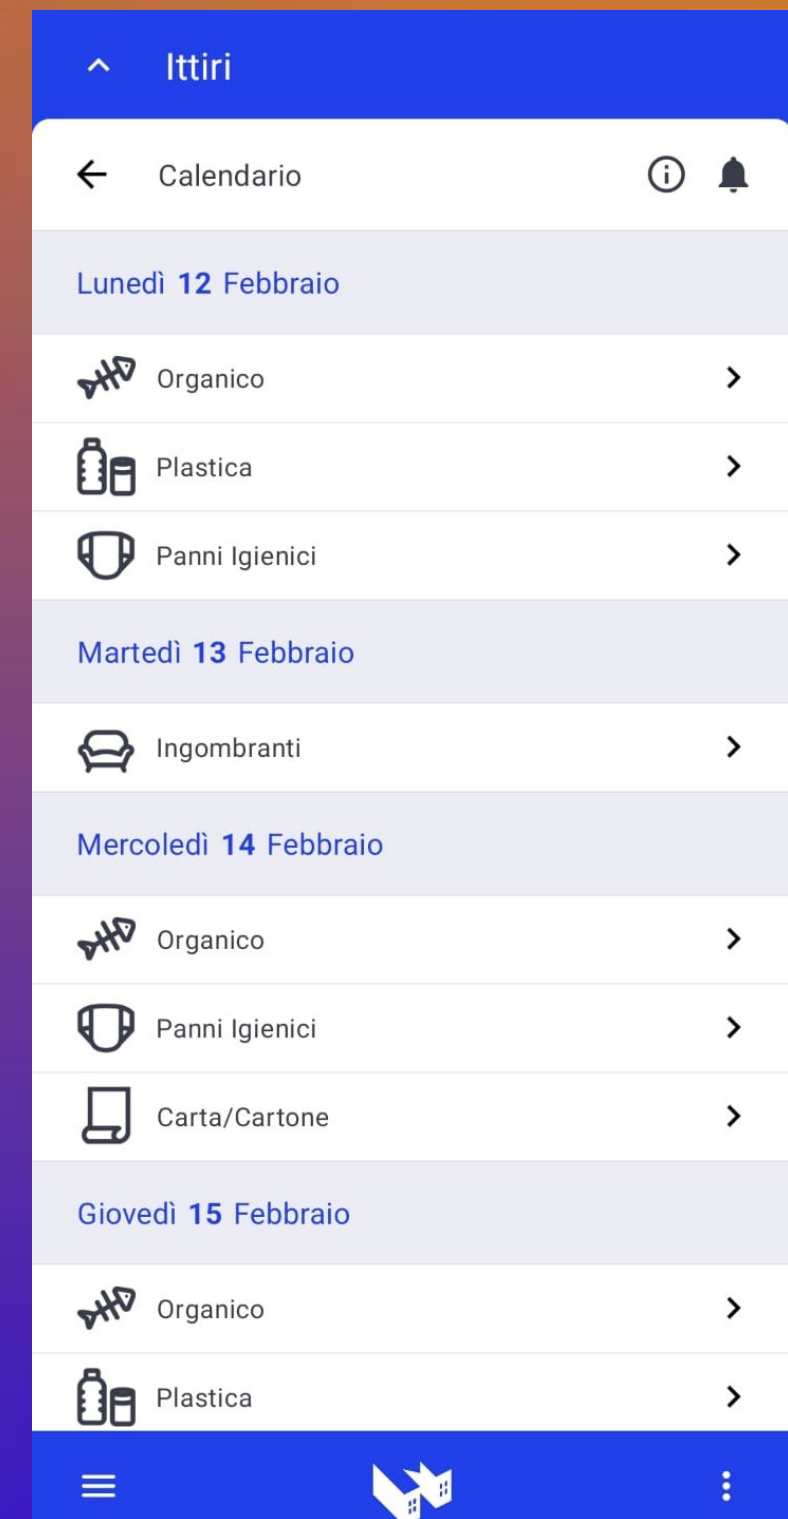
Ittiri

Calendario

Lunedì 12 Febbraio

Organico

Plastica

Panni Igienici

Martedì 13 Febbraio

Ingombranti

Mercoledì 14 Febbraio

Organico

Panni Igienici

Carta/Cartone

Giovedì 15 Febbraio

Organico

Plastica